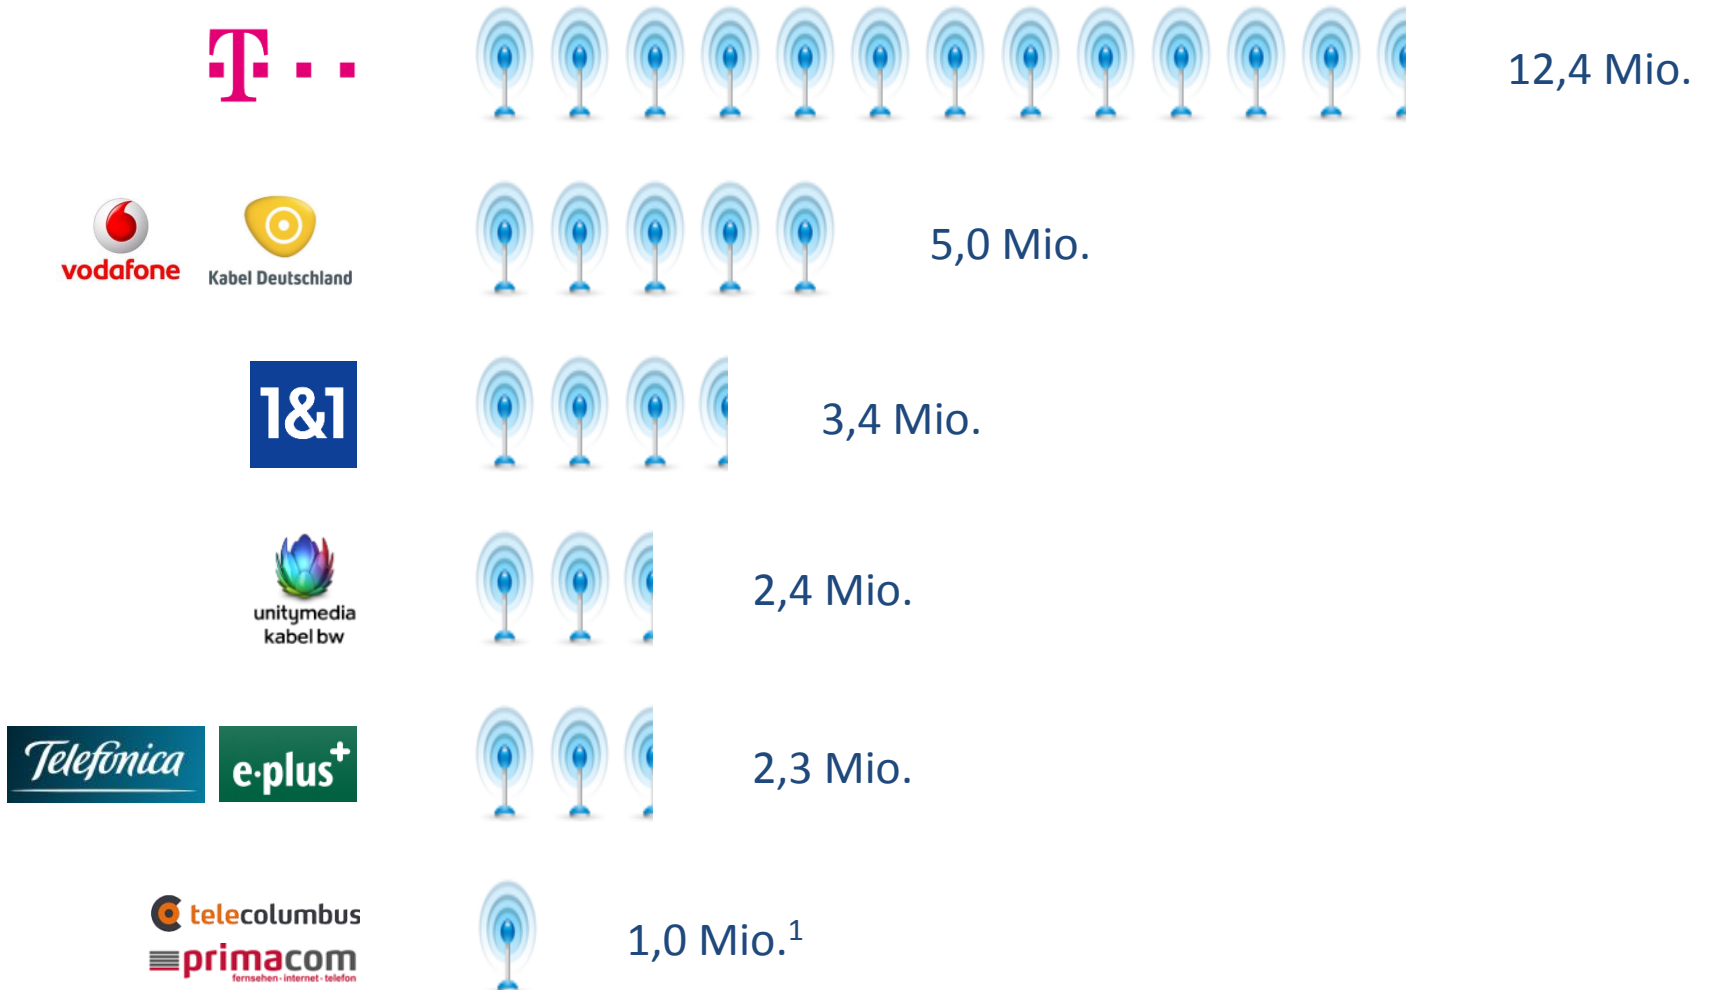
T · ·

12,4 Mio.

vodafone

Kabel Deutschland

5,0 Mio.

1&1

3,4 Mio.

unitymedia kabel bw

2,4 Mio.

Telefonica

e·plus+

2,3 Mio.

telecolumbus

primacom fernsehen · internet · telefon

1,0 Mio.$^1$